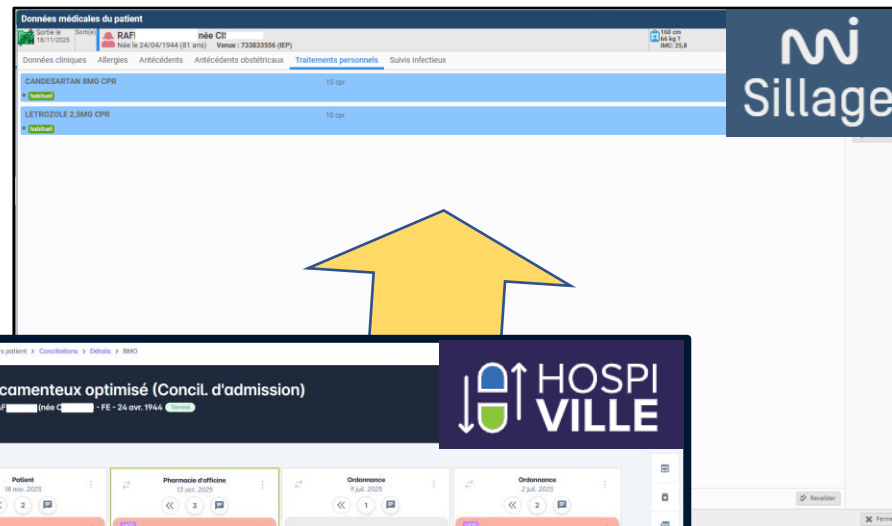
Données médicales du patient

Sortie le 18/11/2025

Sort(e)

RAF née C

Née le 24/04/1944 (81 ans) Venue : 733833556 (IEP)

160 cm
66 kg ?
IMC: 25,8

Données cliniques Allergies Antécédents Antécédents obstétricaux Traitements personnels Suivis infectieux

CANDESARTAN 8MG CPR 15 cpr

habituel

LETROZOLE 2,5MG CPR 15 cpr

habituel

Sillage

s patient > Conciliations > Détails > BMO

camenteux optimisé (Concil. d'admission)

AF (née C - FE - 24 avr. 1944 Soldé

HOSPI VILLE

Patient
18 nov. 2025
2

Pharmacie d'officine
13 oct. 2025
3

Ordonnance
9 juil. 2025
1

Ordonnance
2 juil. 2025
2

Revalider

Fer